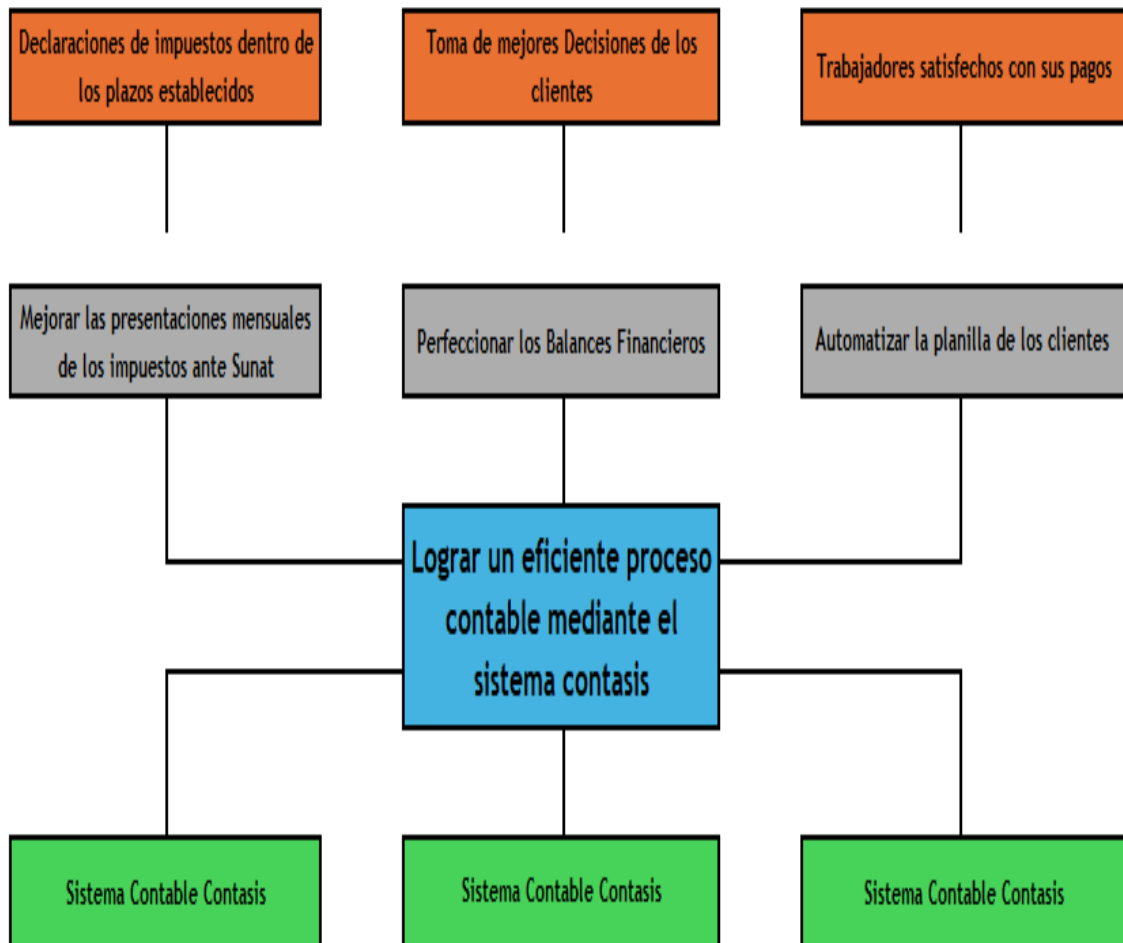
Declaraciones de impuestos dentro de los plazos establecidos

Toma de mejores Decisiones de los clientes

Trabajadores satisfechos con sus pagos

Mejorar las presentaciones mensuales de los impuestos ante Sunat

Perfeccionar los Balances Financieros

Automatizar la planilla de los clientes

Lograr un eficiente proceso contable mediante el sistema contasis

Sistema Contable Contasis

Sistema Contable Contasis

Sistema Contable Contasis